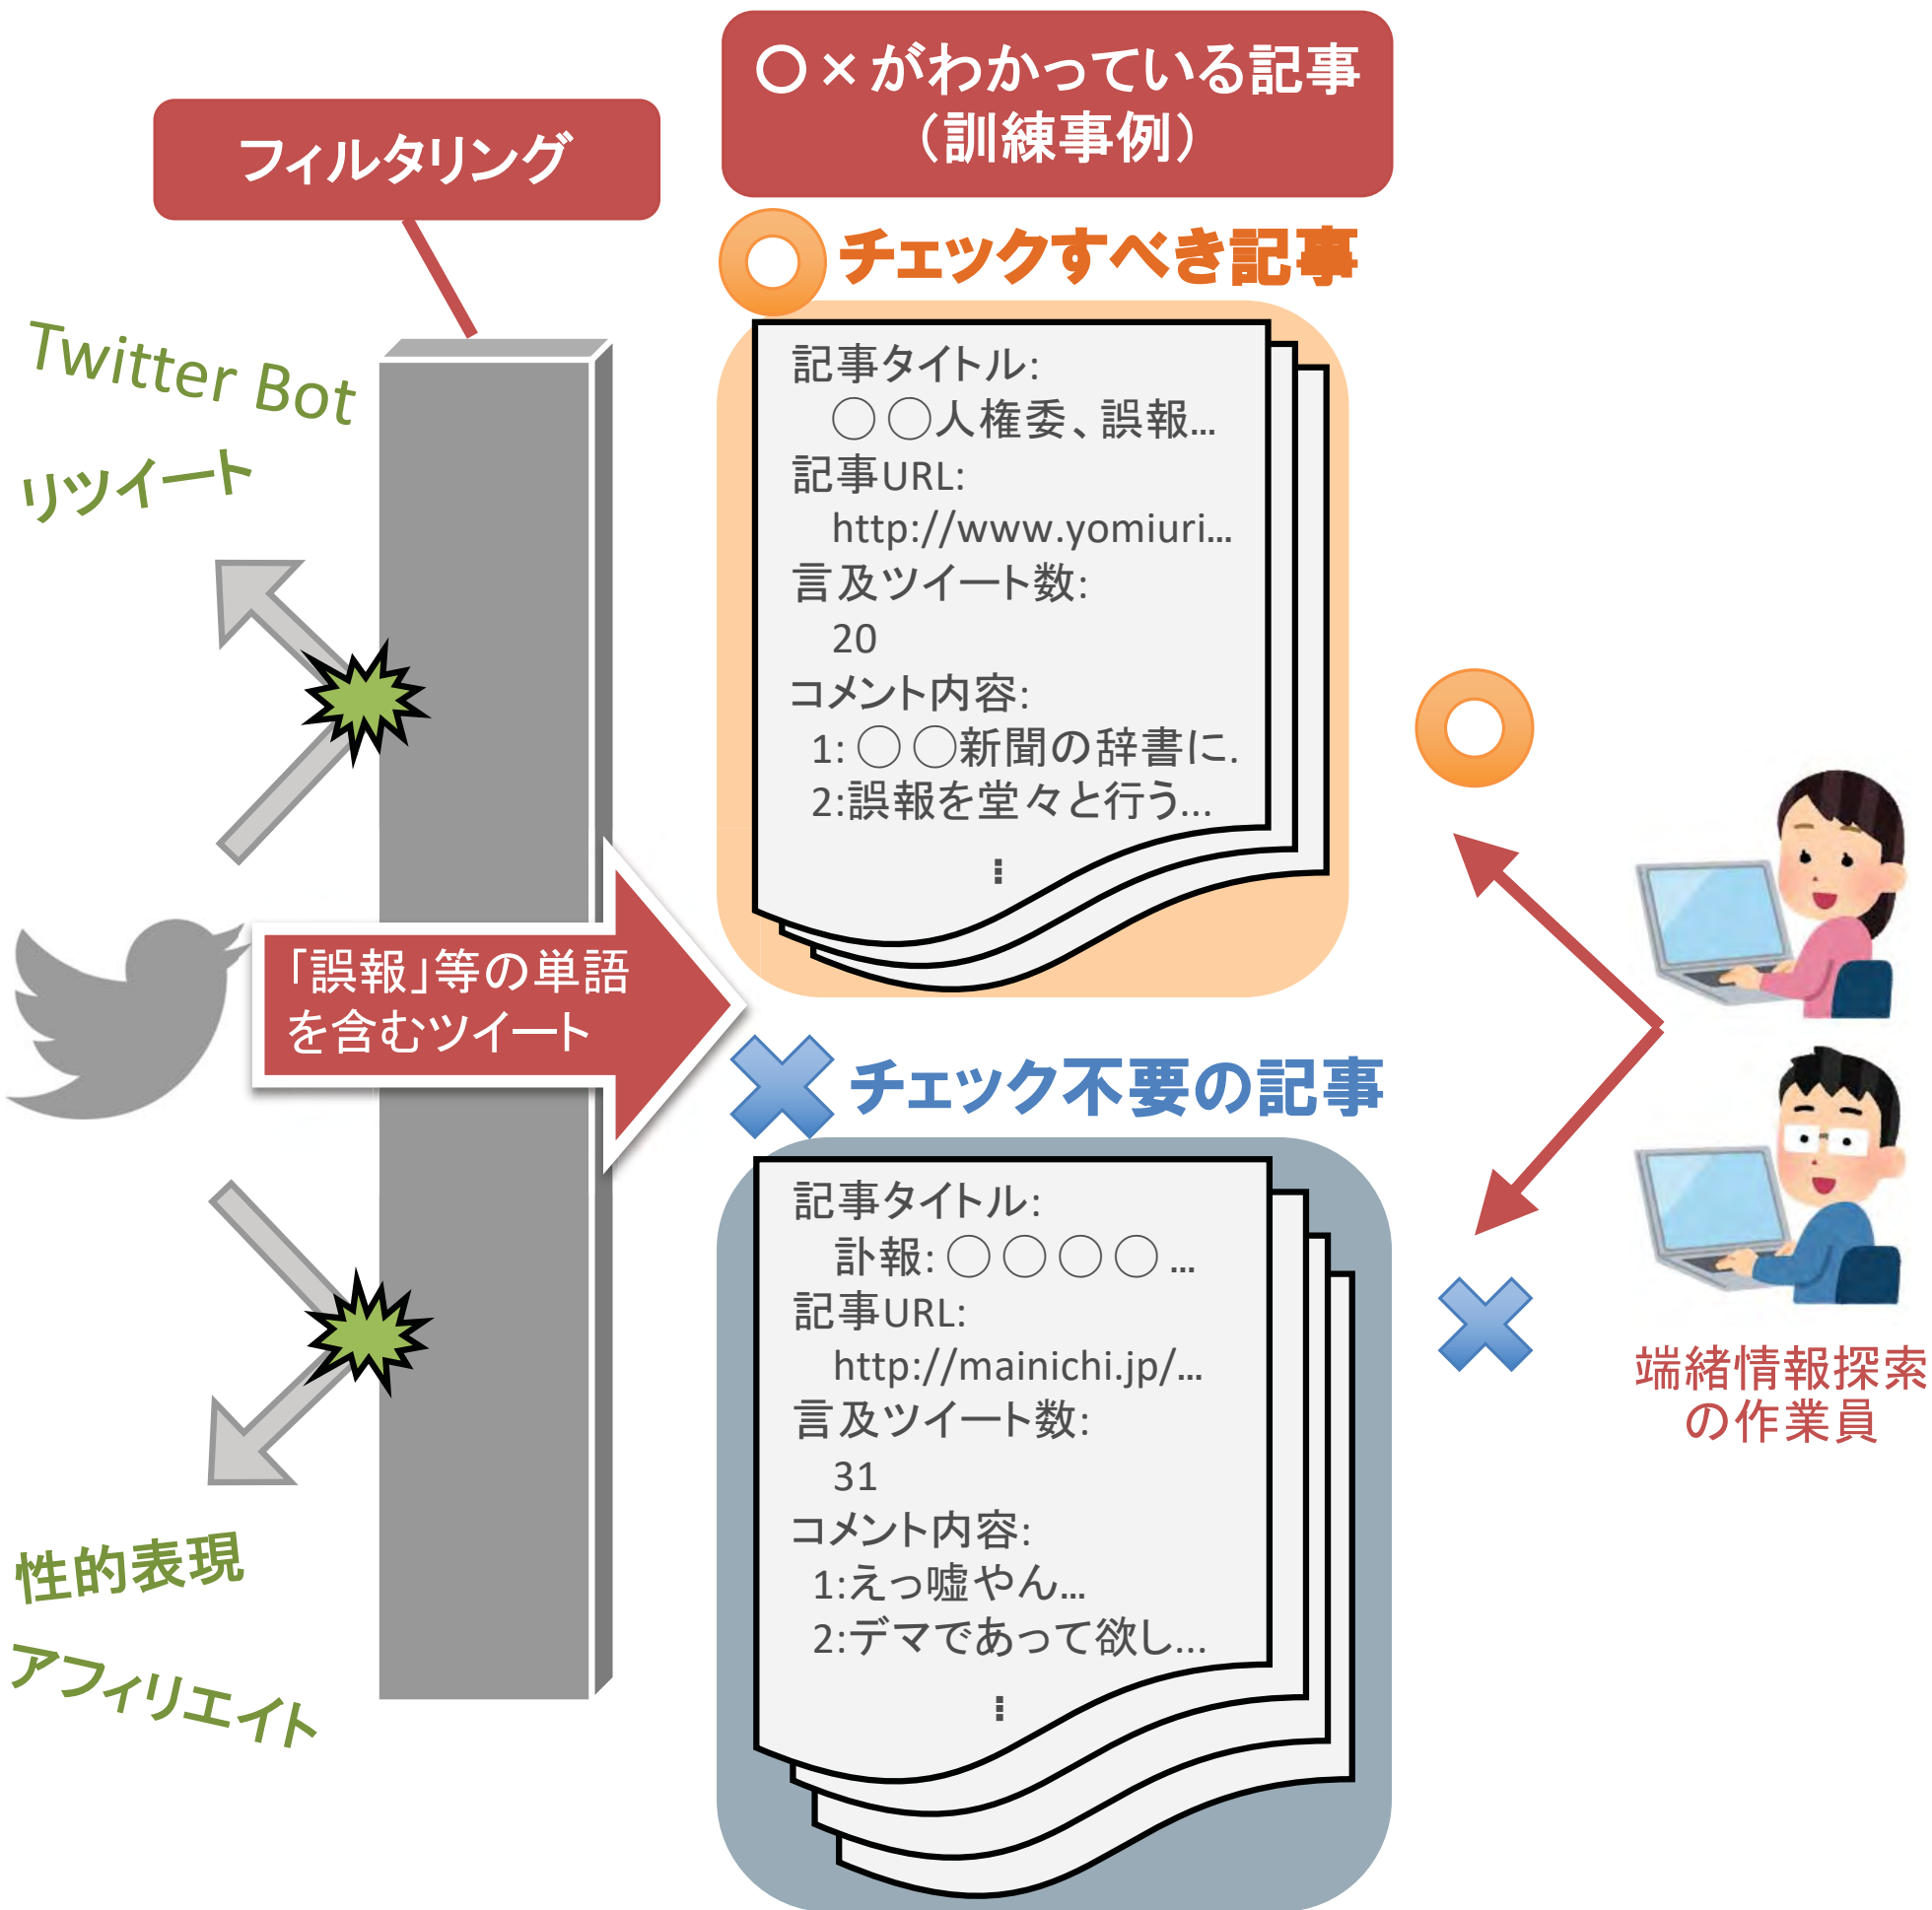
フィルタリング

○×がわかっている記事
(訓練事例)

Twitter Bot

リツイート

チェックすべき記事

記事タイトル:
○○人権委、誤報...
記事URL:
http://www.yomiuri...
言及ツイート数:
20
コメント内容:
1:○○新聞の辞書に.
2:誤報を堂々と行う...
⋮

「誤報」等の単語を含むツイート

チェック不要の記事

記事タイトル:
訃報:○○○○...
記事URL:
http://mainichi.jp/...
言及ツイート数:
31
コメント内容:
1:えっ嘘やん...
2:デマであって欲し...
⋮

端緒情報探索の作業員

性的表現

アフィリエイト